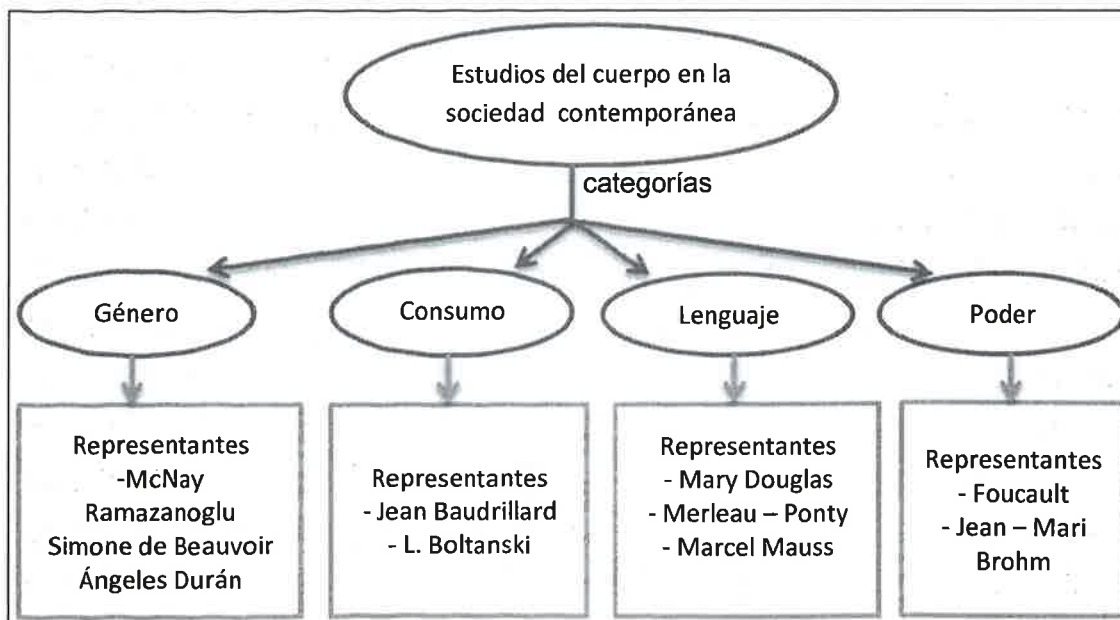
Estudios del cuerpo en la sociedad contemporánea

categorías

Género

Consumo

Lenguaje

Poder

Representantes
-McNay
Ramazanoglu
Simone de Beauvoir
Ángeles Durán

Representantes
- Jean Baudrillard
- L. Boltanski

Representantes
- Mary Douglas
- Merleau – Ponty
- Marcel Mauss

Representantes
- Foucault
- Jean – Mari
Brohm